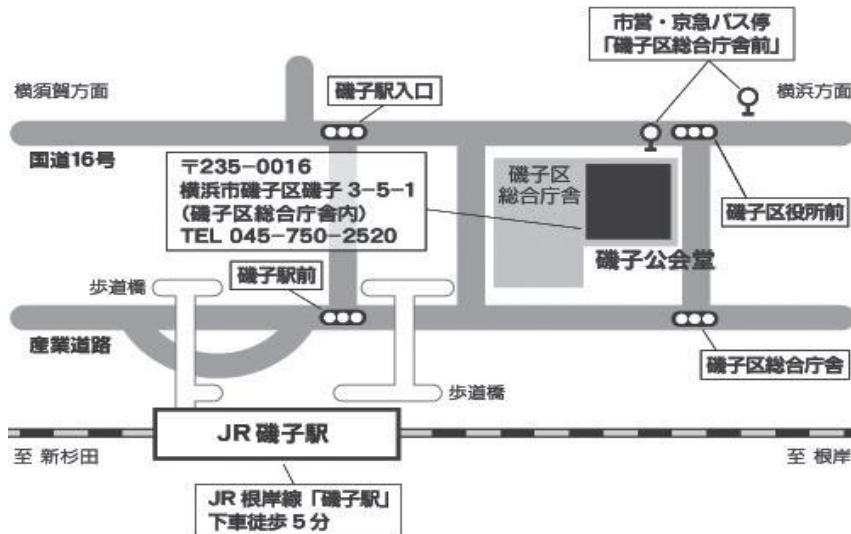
市営・京急バス停
「磯子区総合庁舎前」

横須賀方面

磯子駅入口

横浜方面

国道16号

〒235−0016
横浜市磯子区磯子 3−5−1
（磯子区総合庁舎内）
TEL 045−750−2520

磯子区
総合庁舎

磯子区役所前

磯子公会堂

歩道橋

磯子駅前

産業道路

磯子区総合庁舎

歩道橋

JR 磯子駅

至 新杉田

至 根岸

JR 根岸線「磯子駅」
下車徒歩 5 分